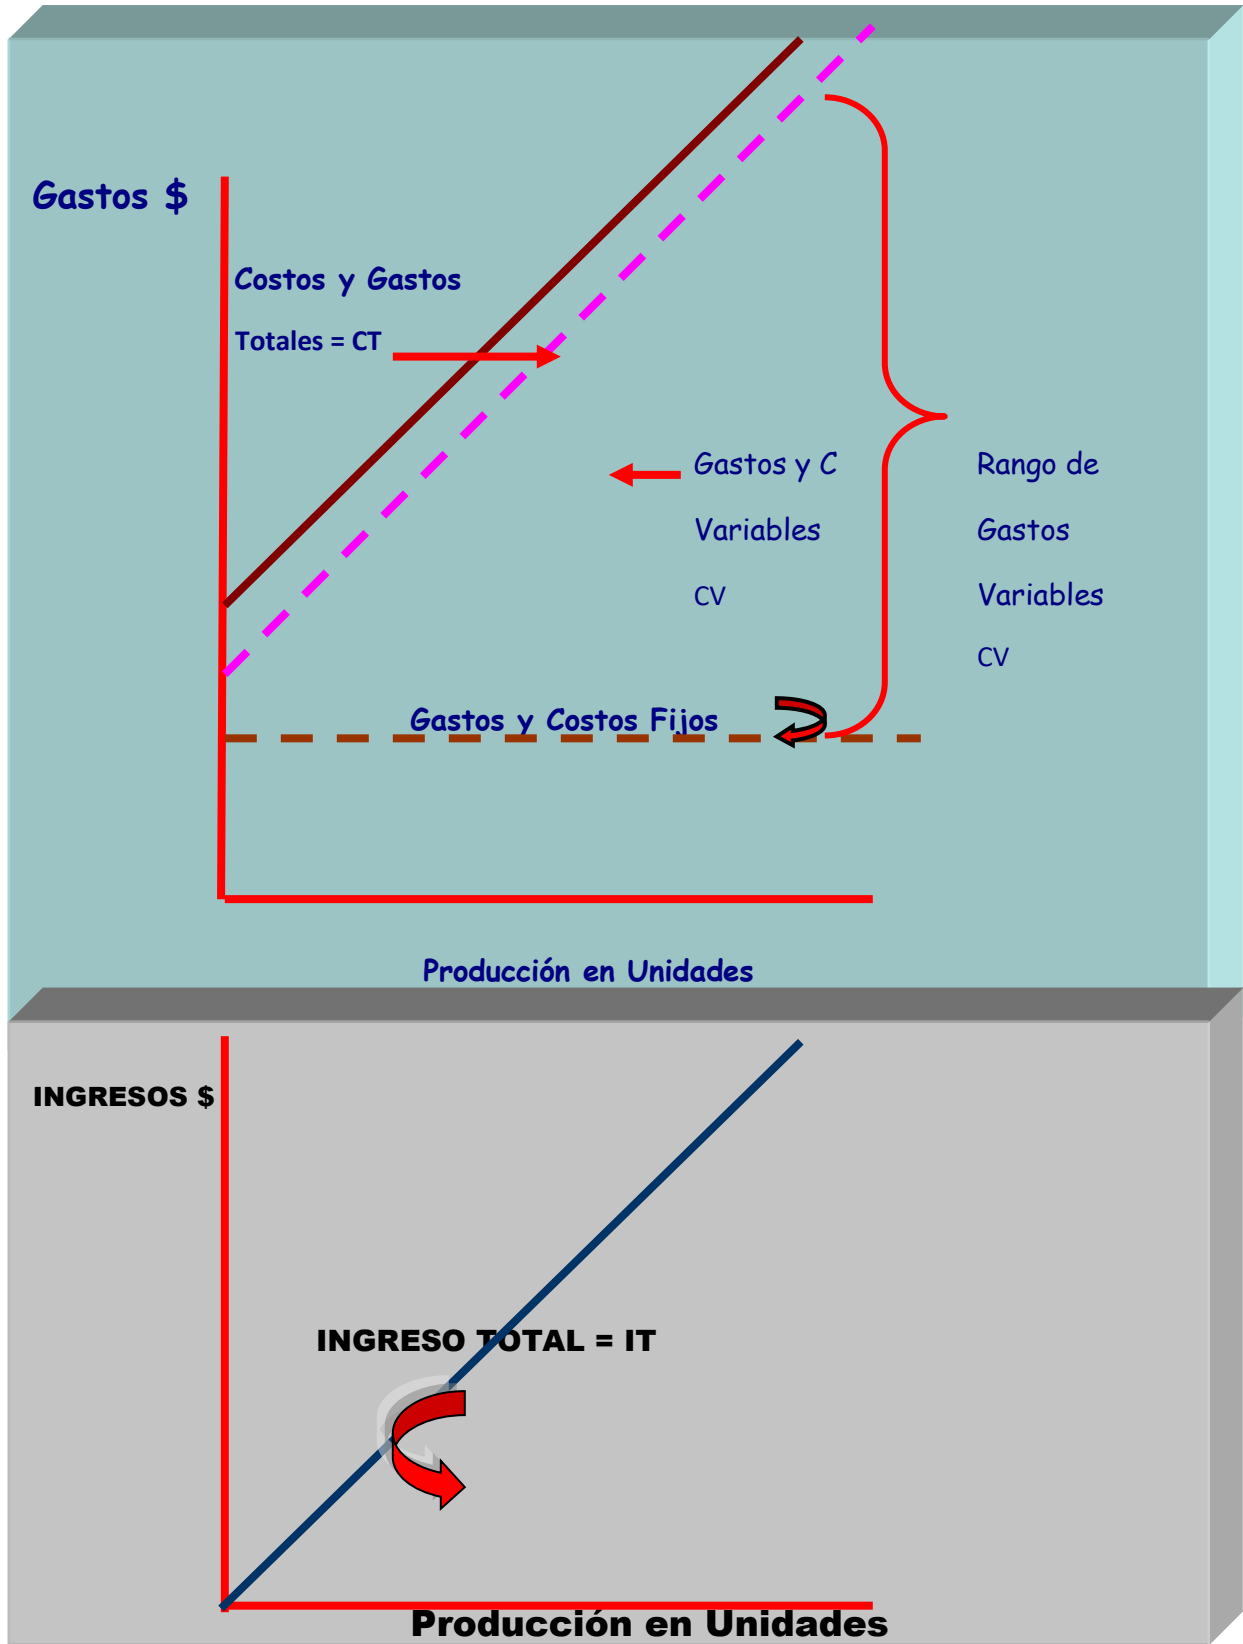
Gastos $

Costos y Gastos

Totales = CT

Gastos y C

Variables

CV

Rango de

Gastos

Variables

CV

Gastos y Costos Fijos

Producción en Unidades

INGRESOS $

INGRESO TOTAL = IT

Producción en Unidades